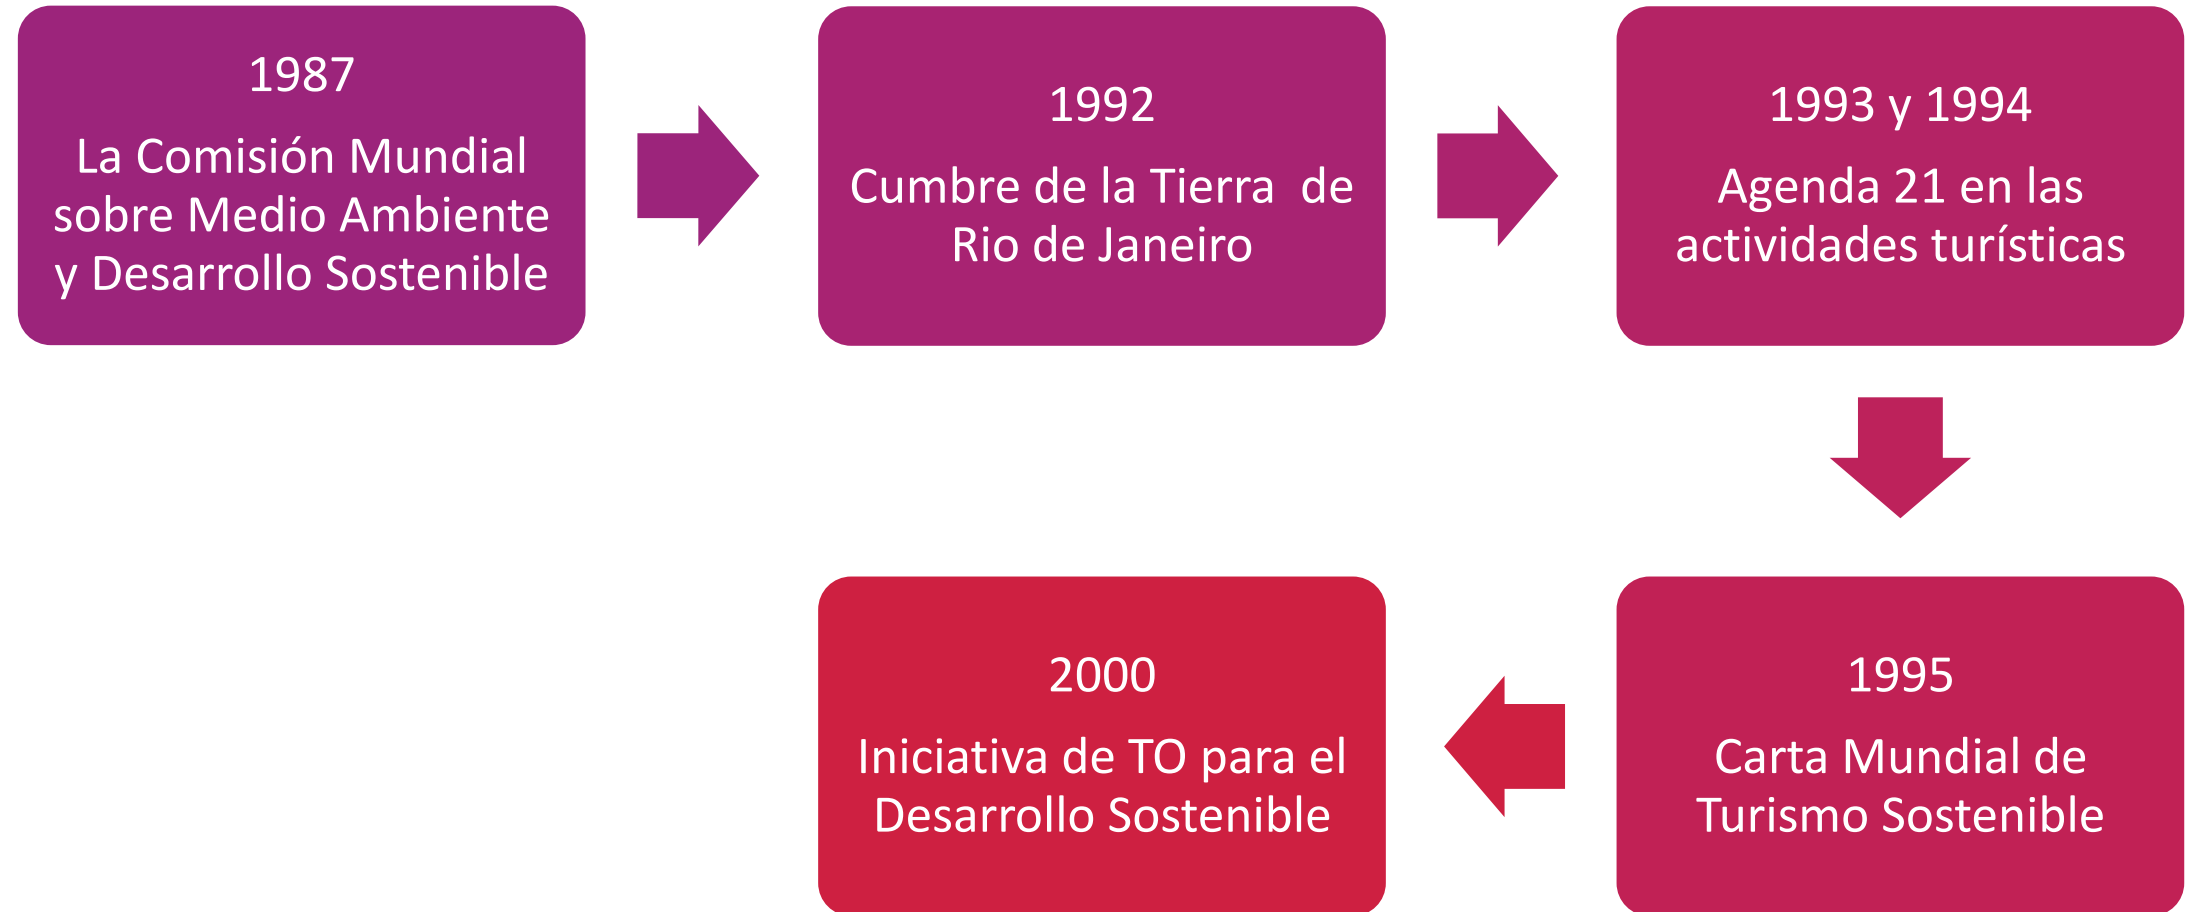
1987

La Comisión Mundial sobre Medio Ambiente y Desarrollo Sostenible

1992

Cumbre de la Tierra de Rio de Janeiro

1993 y 1994

Agenda 21 en las actividades turísticas

1995

Carta Mundial de Turismo Sostenible

2000

Iniciativa de TO para el Desarrollo Sostenible